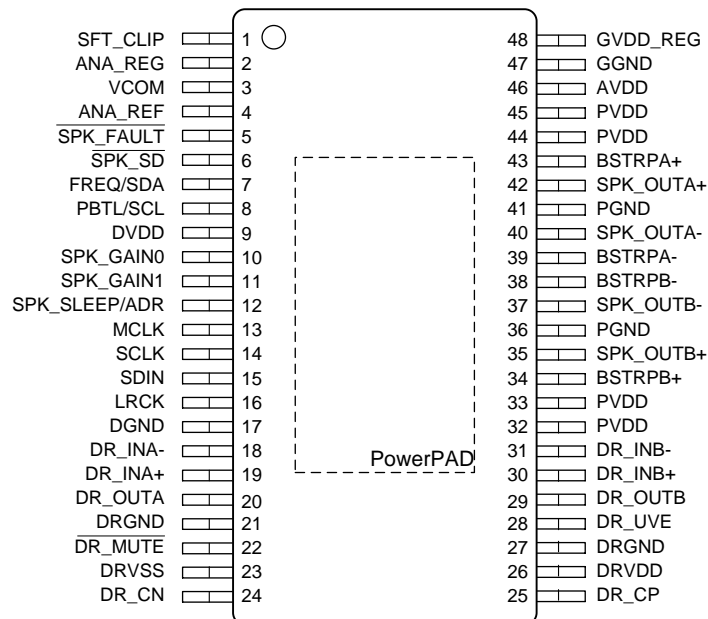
SFT_CLIP 1
ANA_REG 2
VCOM 3
ANA_REF 4
$\overline{\text{SPK\_FAULT}}$ 5
$\overline{\text{SPK\_SD}}$ 6
FREQ/SDA 7
PBTL/SCL 8
DVDD 9
SPK_GAIN0 10
SPK_GAIN1 11
SPK_SLEEP/ADR 12
MCLK 13
SCLK 14
SDIN 15
LRCK 16
DGND 17
DR_INA- 18
DR_INA+ 19
DR_OUTA 20
DRGND 21
$\overline{\text{DR\_MUTE}}$ 22
DRVSS 23
DR_CN 24

48 GVDD_REG
47 GGND
46 AVDD
45 PVDD
44 PVDD
43 BSTRPA+
42 SPK_OUTA+
41 PGND
40 SPK_OUTA-
39 BSTRPA-
38 BSTRPB-
37 SPK_OUTB-
36 PGND
35 SPK_OUTB+
34 BSTRPB+
33 PVDD
32 PVDD
31 DR_INB-
30 DR_INB+
29 DR_OUTB
28 DR_UVE
27 DRGND
26 DRVDD
25 DR_CP

PowerPAD